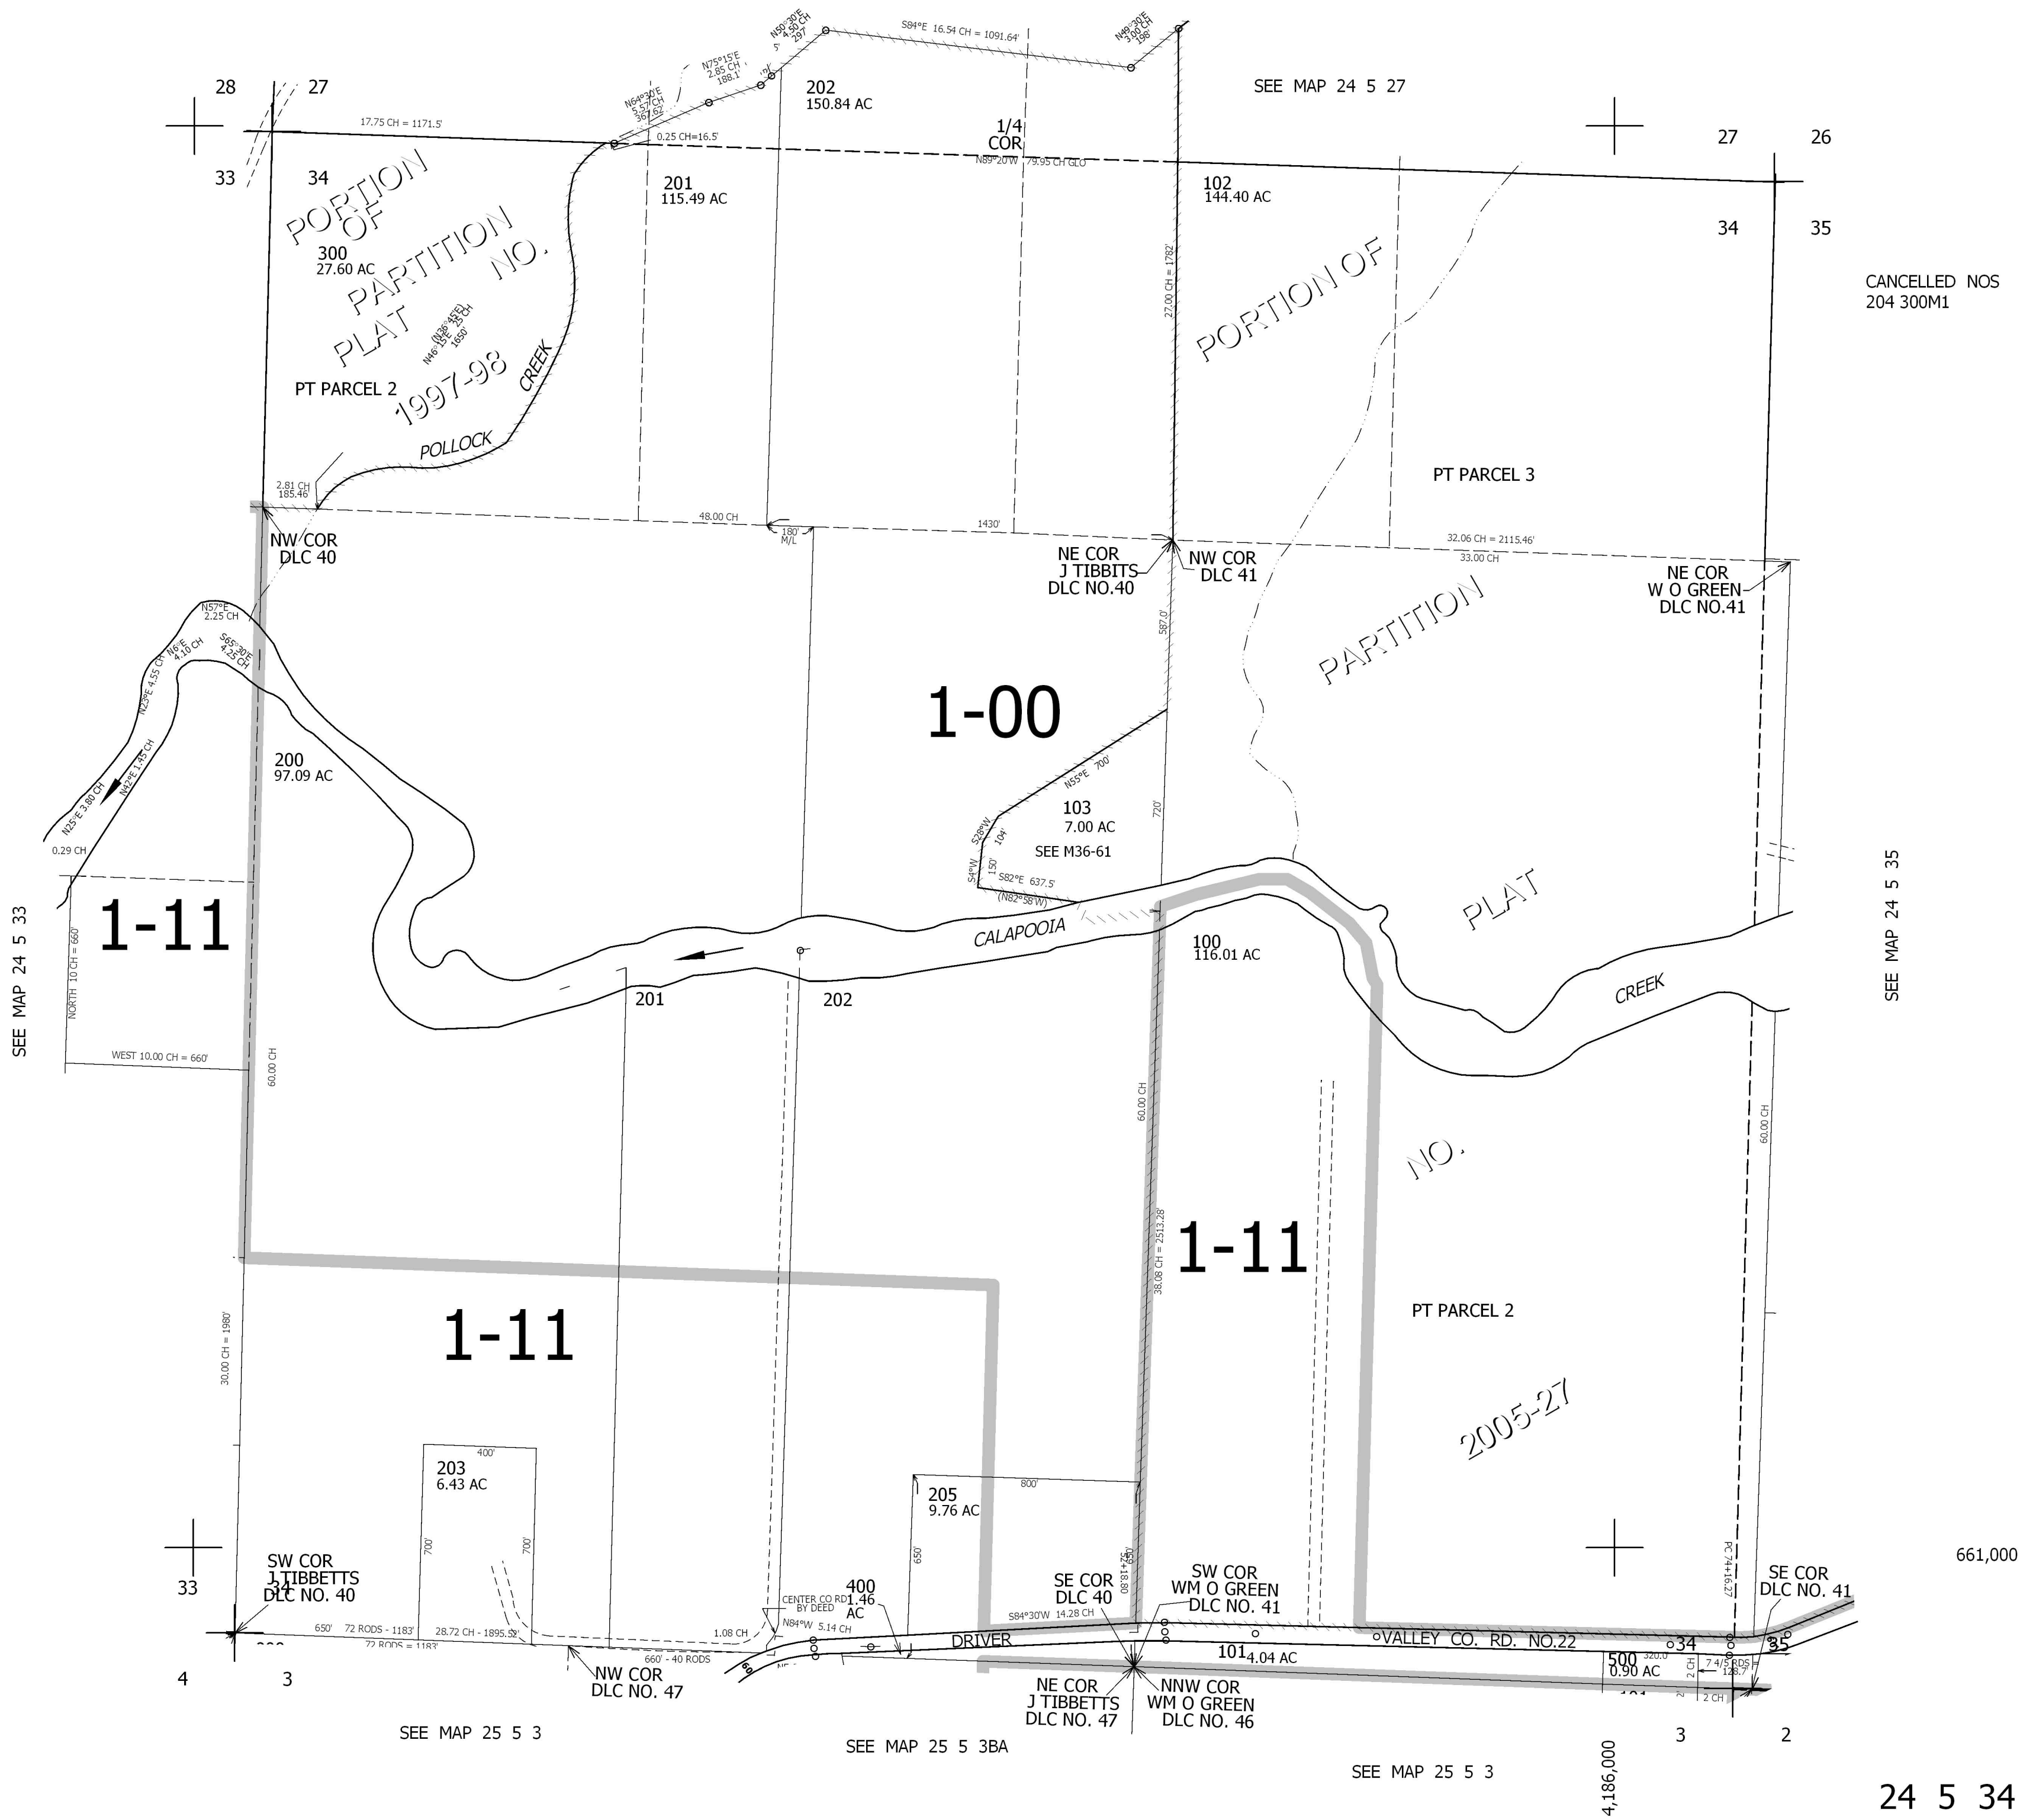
28 27
33 34
N50°30'E 4.50 CH 297'
S84°E 16.54 CH = 1091.64'
N49°30'E 3.00 CH 198'
N75°15'E 2.85 CH 188.1'
N64°30'E 5.57 CH 367.62'
202
150.84 AC
SEE MAP 24 5 27
17.75 CH = 1171.5'
0.25 CH=16.5'
1/4 COR
N89°20'W 79.95 CH GLO
27 26
34 35
PORTION OF PARTITION PLAT NO. 1997-98
300
27.60 AC
201
115.49 AC
102
144.40 AC
CANCELLED NOS
204 300M1
(N26°45'E) N46°15'E 25 CH 1650'
PT PARCEL 2
CREEK
POLLOCK
27.00 CH = 1782'
PORTION OF PARTITION PLAT NO. 2005-27
PT PARCEL 3
2.81 CH 185.46'
48.00 CH
180' M/L
1430'
32.06 CH = 2115.46'
33.00 CH
NW COR DLC 40
NE COR J TIBBITS DLC NO.40
NW COR DLC 41
NE COR W O GREEN DLC NO.41
N57°E 2.25 CH
N6°E 4.10 CH
S65°30'E 4.25 CH
N25°E 4.55 CH
587.0'
1-00
N42°E 1.45 CH
N25°E 3.80 CH
0.29 CH
200
97.09 AC
N55°E 700'
103
7.00 AC
SEE M36-61
720'
S28°W 104'
S4°W 150'
S82°E 637.5'
(N82°58'W)
1-11
CALAPOOIA
100
116.01 AC
CREEK
SEE MAP 24 5 35
SEE MAP 24 5 33
NORTH 10 CH = 660'
201
202
WEST 10.00 CH = 660'
60.00 CH
60.00 CH
60.00 CH
38.08 CH = 2513.28'
1-11
PT PARCEL 2
1-11
30.00 CH = 1980'
203
6.43 AC
400'
700'
700'
205
9.76 AC
800'
650'
SW COR J TIBBETTS DLC NO. 40
33 34
4 3
400
1.46 AC
CENTER CO RD BY DEED
N84°W 5.14 CH
650' 72 RODS - 1183' 28.72 CH - 1895.52'
72 RODS = 1183'
1.08 CH
660' - 40 RODS
SE COR DLC 40
S84°30'W 14.28 CH
SW COR WM O GREEN DLC NO. 41
DRIVER VALLEY CO. RD. NO.22
101
4.04 AC
34 35
500
0.90 AC
SE COR DLC NO. 41
PC 74+16.27
661,000
NW COR DLC NO. 47
NE COR J TIBBETTS DLC NO. 47
NNW COR WM O GREEN DLC NO. 46
SEE MAP 25 5 3
SEE MAP 25 5 3BA
SEE MAP 25 5 3
3 2
4,186,000
24 5 34